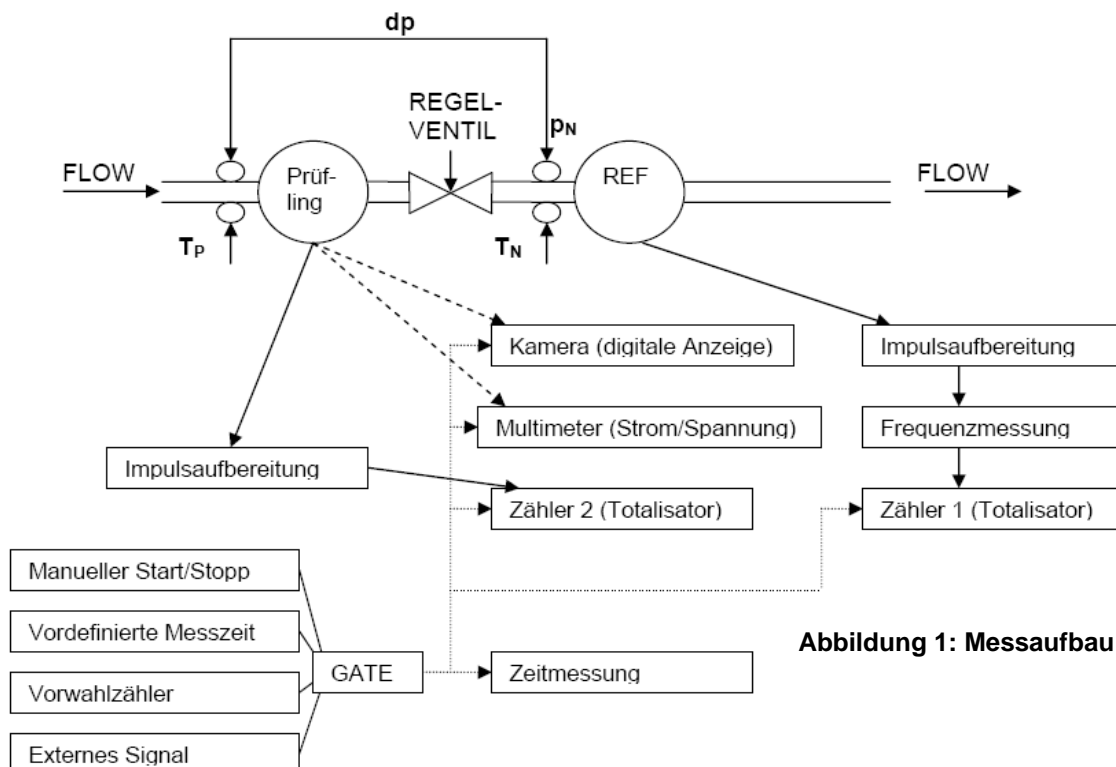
dp

REGEL-
VENTIL

$p_N$

FLOW

Prüfling

REF

FLOW

$T_P$

$T_N$

Kamera (digitale Anzeige)

Impulsaufbereitung

Multimeter (Strom/Spannung)

Frequenzmessung

Impulsaufbereitung

Zähler 2 (Totalisator)

Zähler 1 (Totalisator)

Manueller Start/Stopp

Vordefinierte Messzeit

Vorwahlzähler

Externes Signal

GATE

Zeitmessung

Abbildung 1: Messaufbau